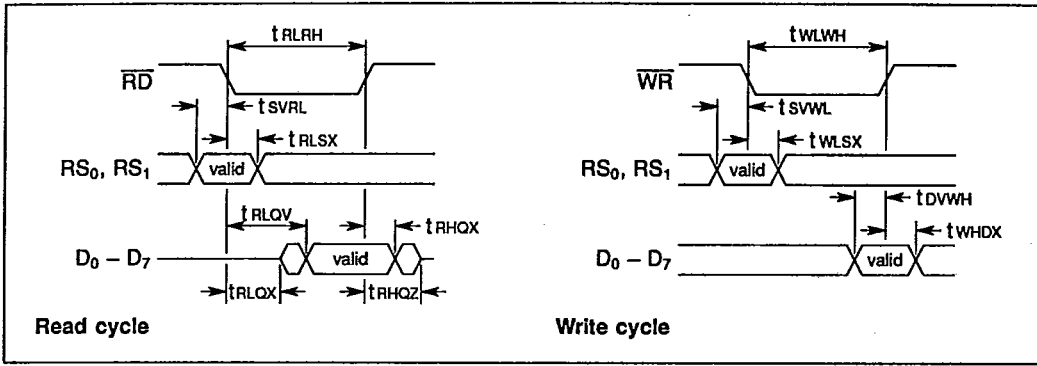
$t_{RLRH}$

$\overline{RD}$

$t_{SVRL}$

$t_{RLSX}$

$RS_0$, $RS_1$

valid

$t_{RLQV}$

$t_{RHQX}$

$D_0 - D_7$

valid

$t_{RLQX}$

$t_{RHQZ}$

Read cycle

$t_{WLWH}$

$\overline{WR}$

$t_{SVWL}$

$t_{WLSX}$

$RS_0$, $RS_1$

valid

$t_{DVWH}$

$t_{WHDX}$

$D_0 - D_7$

valid

Write cycle